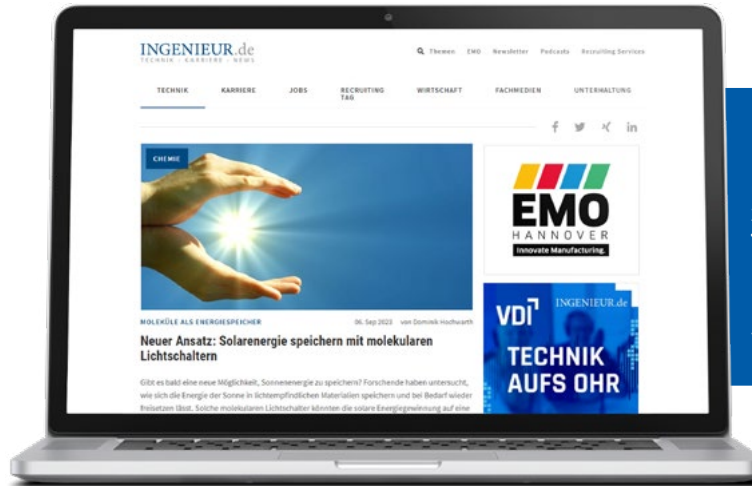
INGENIEUR.de
TECHNIK · KARRIERE · NEWS

Themen EMO Newsletter Podcasts Recruiting Services

TECHNIK KARRIERE JOBS RECRUITING TAG WIRTSCHAFT FACHMEDIEN UNTERHALTUNG

CHEMIE

MOLEKÜLE ALS ENERGIESPEICHER 06. Sep 2023 von Dominik Hochwarth

Neuer Ansatz: Solarenergie speichern mit molekularen Lichtschaltern

Gibt es bald eine neue Möglichkeit, Sonnenenergie zu speichern? Forschende haben untersucht, wie sich die Energie der Sonne in lichtempfindlichen Materialien speichern und bei Bedarf wieder freisetzen lässt. Solche molekularen Lichtschalter könnten die solare Energiegewinnung auf eine

EMO
HANNOVER
Innovate Manufacturing.

VDI INGENIEUR.de
TECHNIK
AUFS OHR